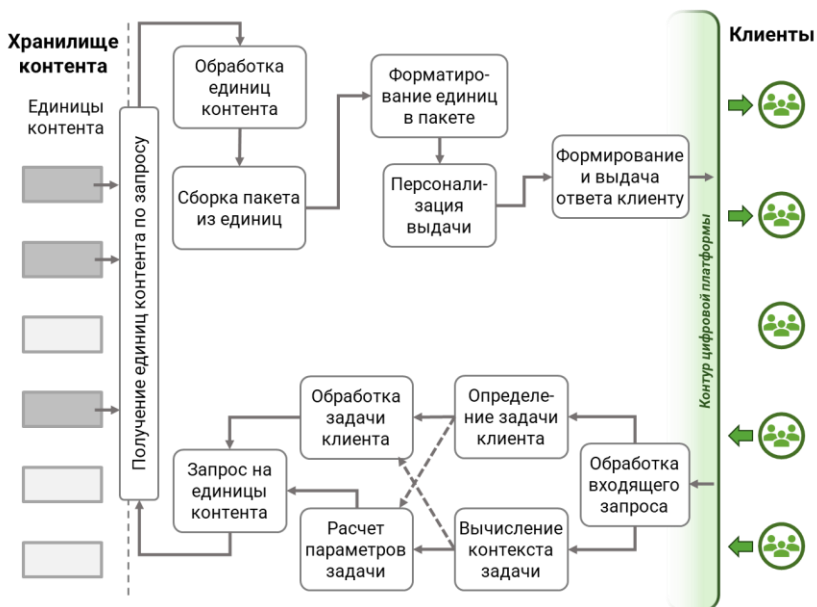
Хранилище контента

Единицы контента

Получение единиц контента по запросу

Обработка единиц контента

Сборка пакета из единиц

Форматирование единиц в пакете

Персонализация выдачи

Формирование и выдача ответа клиенту

Контур цифровой платформы

Клиенты

Обработка задачи клиента

Определение задачи клиента

Запрос на единицы контента

Обработка входящего запроса

Расчет параметров задачи

Вычисление контекста задачи